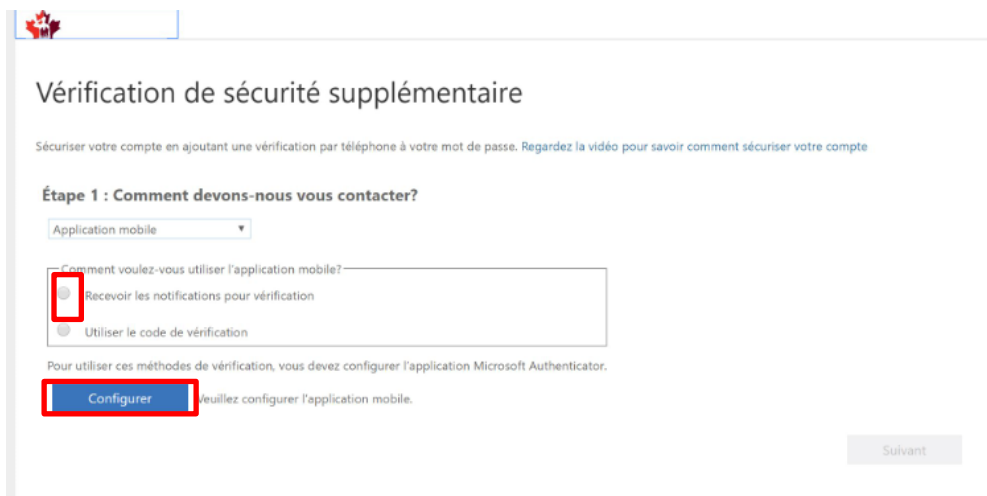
Vérification de sécurité supplémentaire

Sécuriser votre compte en ajoutant une vérification par téléphone à votre mot de passe. Regardez la vidéo pour savoir comment sécuriser votre compte

Étape 1 : Comment devons-nous vous contacter?

Application mobile

Comment voulez-vous utiliser l'application mobile?

Recevoir les notifications pour vérification

Utiliser le code de vérification

Pour utiliser ces méthodes de vérification, vous devez configurer l'application Microsoft Authenticator.

Configurer

Veuillez configurer l'application mobile.

Suivant